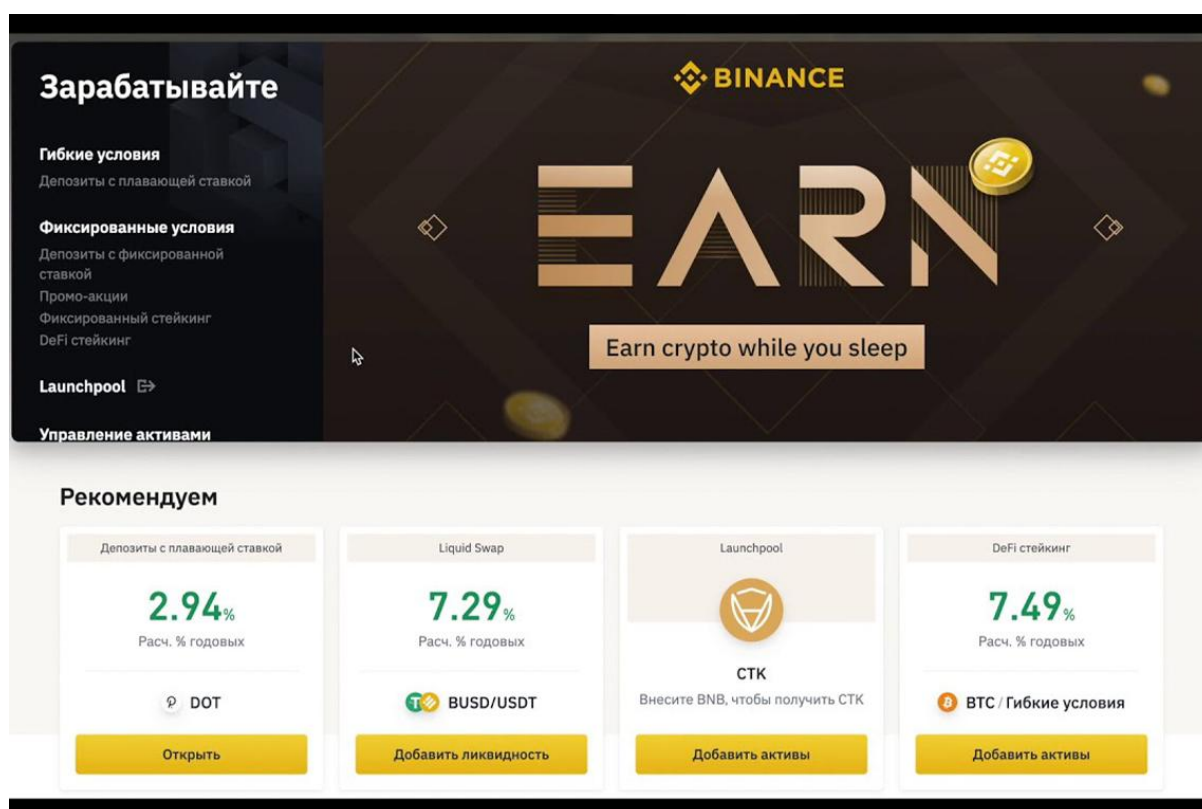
Зарабатывайте

Гибкие условия
Депозиты с плавающей ставкой

Фиксированные условия
Депозиты с фиксированной ставкой
Промо-акции
Фиксированный стейкинг
DeFi стейкинг

Launchpool

Управление активами

BINANCE

EARN

Earn crypto while you sleep

Рекомендуем

Депозиты с плавающей ставкой
2.94%
Расч. % годовых
DOT
Открыть

Liquid Swap
7.29%
Расч. % годовых
BUSD/USDT
Добавить ликвидность

Launchpool
CTK
Внесите BNB, чтобы получить CTK
Добавить активы

DeFi стейкинг
7.49%
Расч. % годовых
BTC / Гибкие условия
Добавить активы